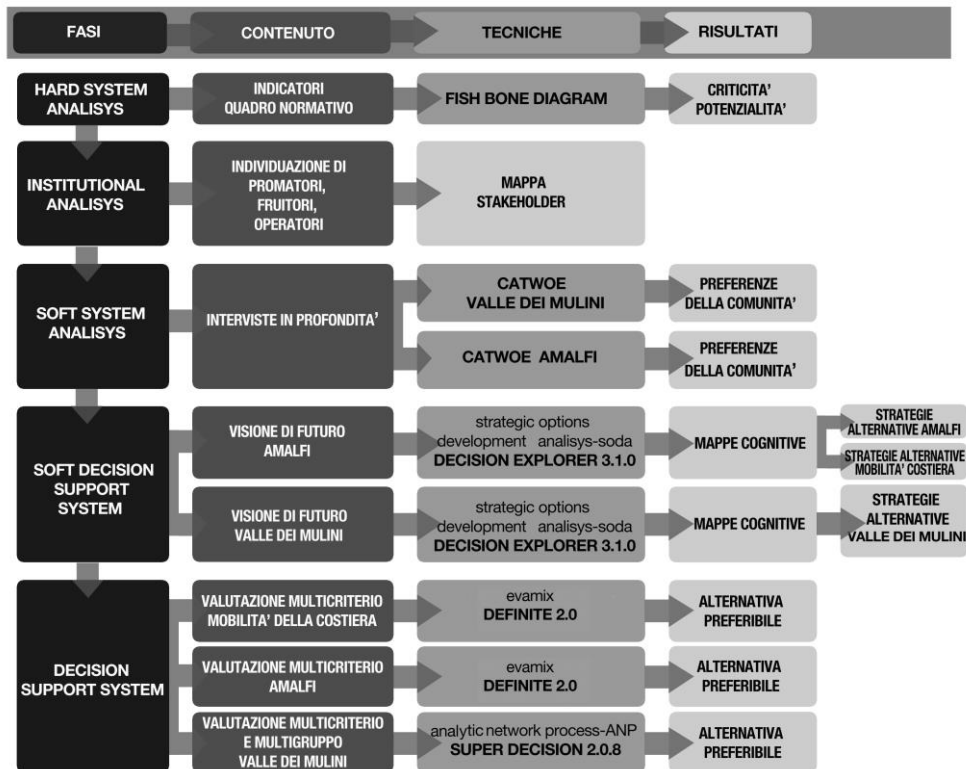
FASI

CONTENUTO

TECNICHE

RISULTATI

HARD SYSTEM ANALISYS

INDICATORI QUADRO NORMATIVO

FISH BONE DIAGRAM

CRITICITA' POTENZIALITA'

INSTITUTIONAL ANALISYS

INDIVIDUAZIONE DI PROMATORI, FRUITORI, OPERATORI

MAPPA STAKEHOLDER

SOFT SYSTEM ANALISYS

INTERVISTE IN PROFONDITA'

CATWOE VALLE DEI MULINI

PREFERENZE DELLA COMUNITA'

CATWOE AMALFI

PREFERENZE DELLA COMUNITA'

SOFT DECISION SUPPORT SYSTEM

VISIONE DI FUTURO AMALFI

strategic options development analisys-soda DECISION EXPLORER 3.1.0

MAPPE COGNITIVE

STRATEGIE ALTERNATIVE AMALFI

STRATEGIE ALTERNATIVE MOBILITA' COSTIERA

VISIONE DI FUTURO VALLE DEI MULINI

strategic options development analisys-soda DECISION EXPLORER 3.1.0

MAPPE COGNITIVE

STRATEGIE ALTERNATIVE VALLE DEI MULINI

DECISION SUPPORT SYSTEM

VALUTAZIONE MULTICRITERIO MOBILITA' DELLA COSTIERA

evamix DEFINITE 2.0

ALTERNATIVA PREFERIBILE

VALUTAZIONE MULTICRITERIO AMALFI

evamix DEFINITE 2.0

ALTERNATIVA PREFERIBILE

VALUTAZIONE MULTICRITERIO E MULTIGRUPPO VALLE DEI MULINI

analytic network process-ANP SUPER DECISION 2.0.8

ALTERNATIVA PREFERIBILE